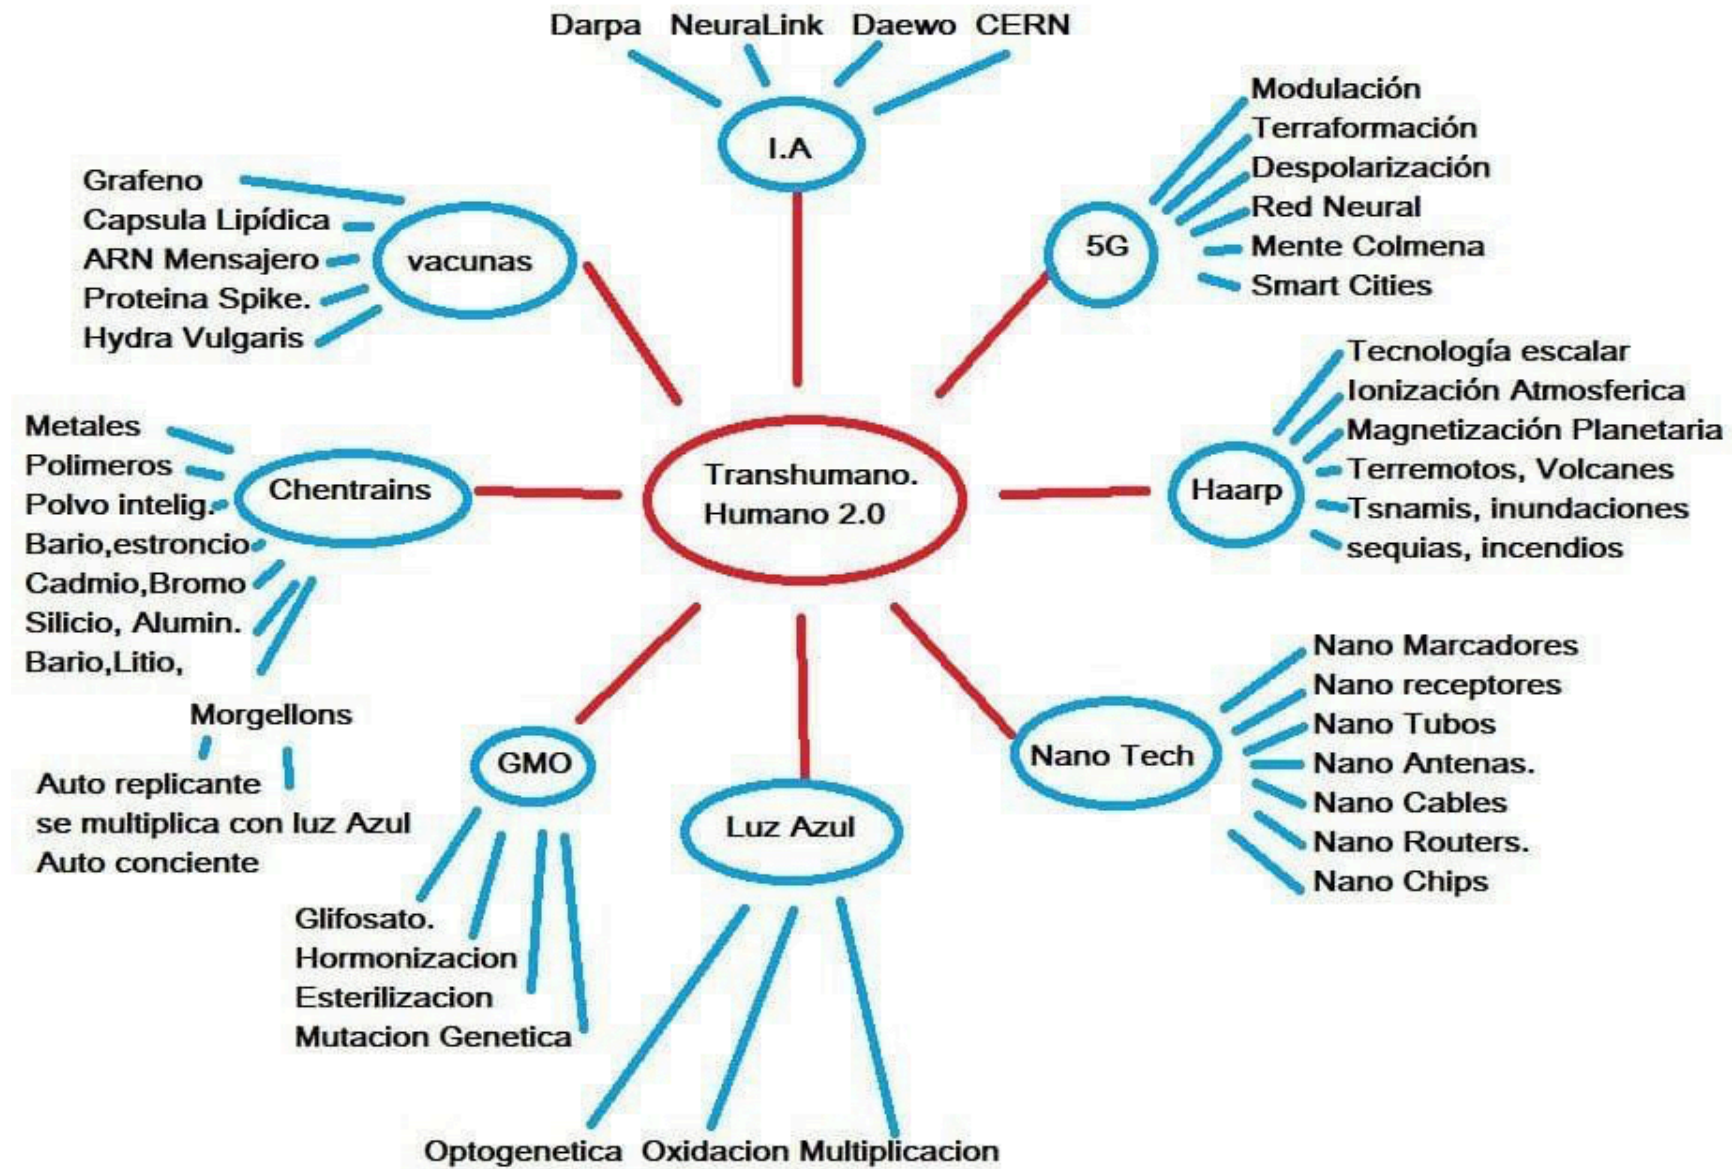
Darpa NeuraLink Daewo CERN

I.A

Modulación
Terraformación
Despolarización
Red Neural
Mente Colmena
Smart Cities

5G

Grafeno
Capsula Lipídica
ARN Mensajero
Proteina Spike.
Hydra Vulgaris

vacunas

Tecnología escalar
Ionización Atmosferica
Magnetización Planetaria
Terremotos, Volcanes
Tsnamis, inundaciones
sequias, incendios

Haarp

Metales
Polimeros
Polvo intelig.
Bario,estroncio
Cadmio,Bromo
Silicio, Alumin.
Bario,Litio,

Chentrains

Transhumano.
Humano 2.0

Morgellons
Auto replicante
se multiplica con luz Azul
Auto conciente

GMO

Glifosato.
Hormonizacion
Esterilizacion
Mutacion Genetica

Luz Azul

Optogenetica Oxidacion Multiplicacion

Nano Tech

Nano Marcadores
Nano receptores
Nano Tubos
Nano Antenas.
Nano Cables
Nano Routers.
Nano Chips